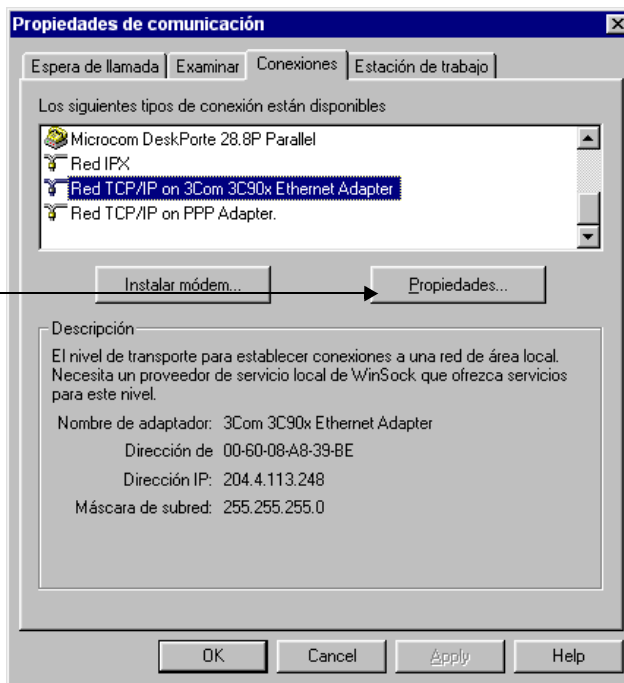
Propiedades de comunicación

Espera de llamada | Examinar | Conexiones | Estación de trabajo

Los siguientes tipos de conexión están disponibles

Microcom DeskPorte 28.8P Parallel
Red IPX
Red TCP/IP on 3Com 3C90x Ethernet Adapter
Red TCP/IP on PPP Adapter.

Instalar módem...
Propiedades...

Descripción

El nivel de transporte para establecer conexiones a una red de área local. Necesita un proveedor de servicio local de WinSock que ofrezca servicios para este nivel.

Nombre de adaptador: 3Com 3C90x Ethernet Adapter
Dirección de 00-60-08-A8-39-BE
Dirección IP: 204.4.113.248
Máscara de subred: 255.255.255.0

OK
Cancel
Apply
Help